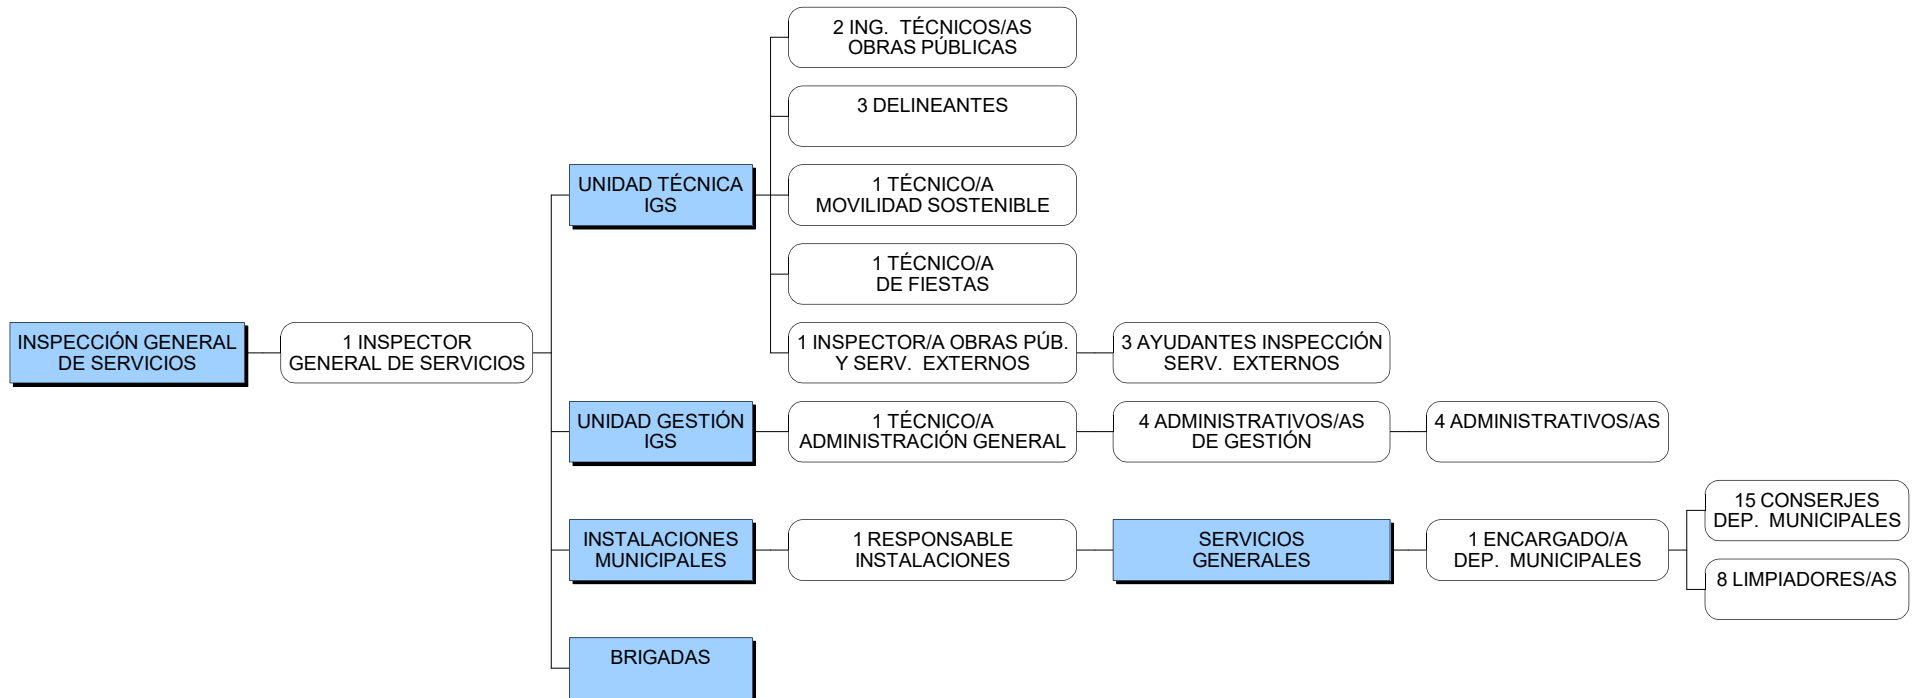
INSPECCIÓN GENERAL DE SERVICIOS

1 INSPECTOR GENERAL DE SERVICIOS

UNIDAD TÉCNICA IGS

2 ING. TÉCNICOS/AS OBRAS PÚBLICAS

3 DELINEANTES

1 TÉCNICO/A MOVILIDAD SOSTENIBLE

1 TÉCNICO/A DE FIESTAS

1 INSPECTOR/A OBRAS PÚB. Y SERV. EXTERNOS

3 AYUDANTES INSPECCIÓN SERV. EXTERNOS

UNIDAD GESTIÓN IGS

1 TÉCNICO/A ADMINISTRACIÓN GENERAL

4 ADMINISTRATIVOS/AS DE GESTIÓN

4 ADMINISTRATIVOS/AS

INSTALACIONES MUNICIPALES

1 RESPONSABLE INSTALACIONES

SERVICIOS GENERALES

1 ENCARGADO/A DEP. MUNICIPALES

15 CONSERJES DEP. MUNICIPALES

8 LIMPIADORES/AS

BRIGADAS